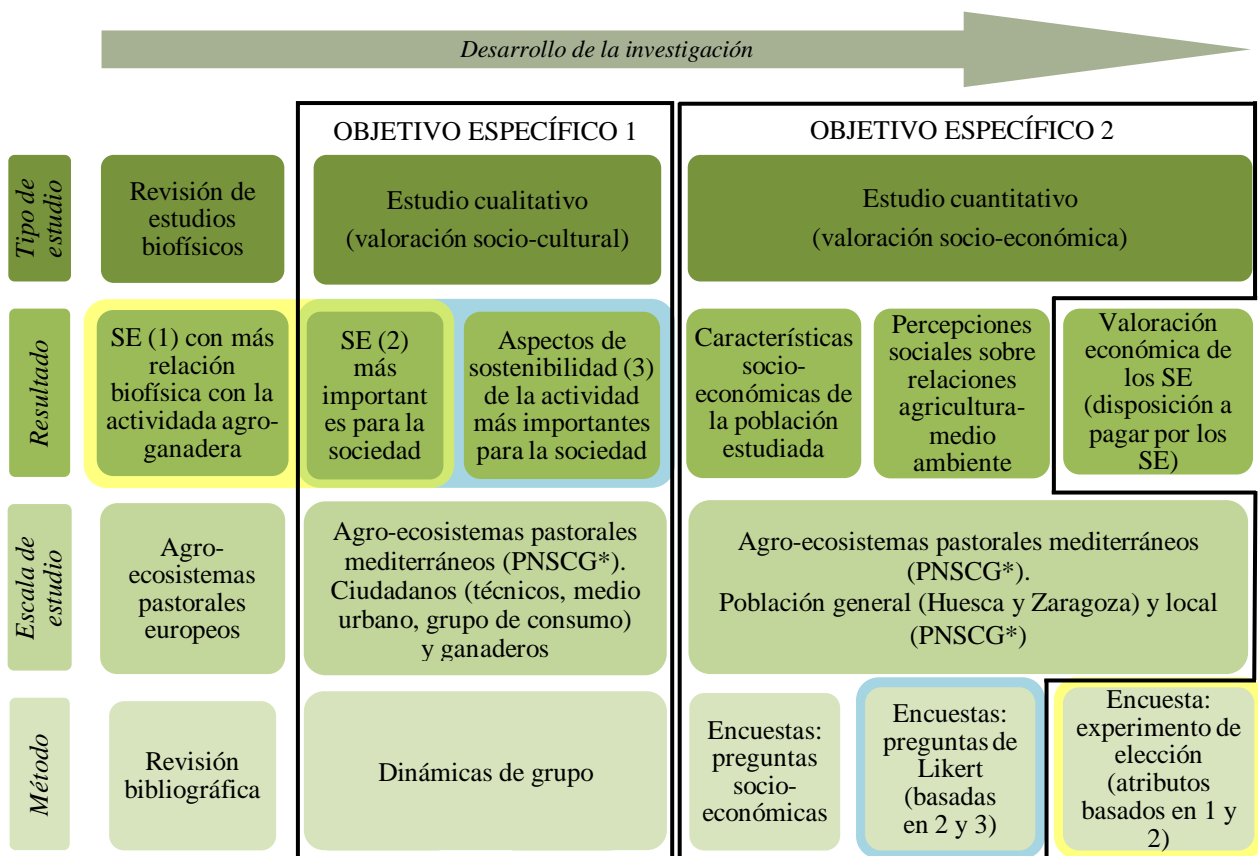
Desarrollo de la investigación

OBJETIVO ESPECÍFICO 1

OBJETIVO ESPECÍFICO 2

Tipo de estudio

Revisión de estudios biofísicos

Estudio cualitativo (valoración socio-cultural)

Estudio cuantitativo (valoración socio-económica)

Resultado

SE (1) con más relación biofísica con la actividada agro-ganadera

SE (2) más importantes para la sociedad

Aspectos de sostenibilidad (3) de la actividad más importantes para la sociedad

Características socio-económicas de la población estudiada

Percepciones sociales sobre relaciones agricultura-medio ambiente

Valoración económica de los SE (disposición a pagar por los SE)

Escala de estudio

Agro-ecosistemas pastorales europeos

Agro-ecosistemas pastorales mediterráneos (PNSCG*). Ciudadanos (técnicos, medio urbano, grupo de consumo) y ganaderos

Agro-ecosistemas pastorales mediterráneos (PNSCG*). Población general (Huesca y Zaragoza) y local (PNSCG*)

Método

Revisión bibliográfica

Dinámicas de grupo

Encuestas: preguntas socio-económicas

Encuestas: preguntas de Likert (basadas en 2 y 3)

Encuesta: experimento de elección (atributos basados en 1 y 2)